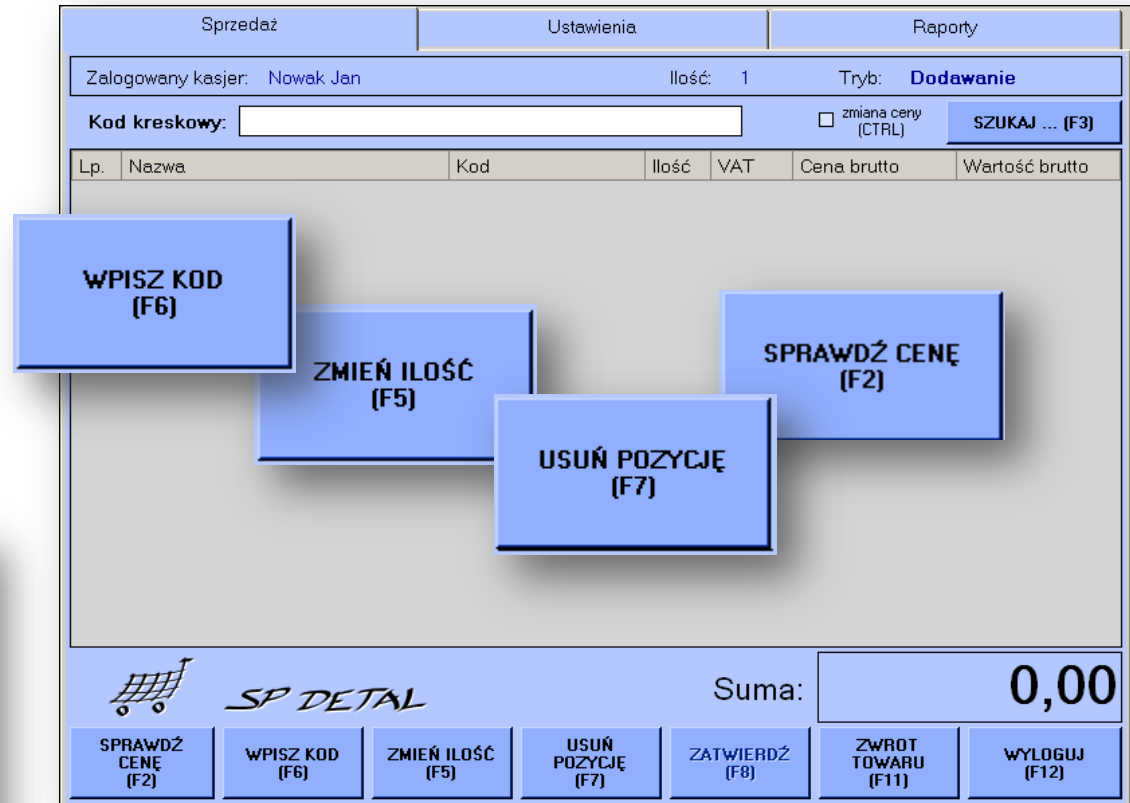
Sprzedaż

Ustawienia

Raporty

Zalogowany kasjer: Nowak Jan

Ilość: 1

Tryb: Dodawanie

Kod kreskowy:

zmiana ceny (CTRL)

SZUKAJ ... (F3)

| Lp. | Nazwa | Kod | Ilość | VAT | Cena brutto | Wartość brutto |
|---|---|---|---|---|---|---|

WPISZ KOD (F6)

ZMIEŃ ILOŚĆ (F5)

SPRAWDŹ CENĘ (F2)

USUŃ POZYCJĘ (F7)

SP DETAL

Suma:

0,00

SPRAWDŹ CENĘ (F2)

WPISZ KOD (F6)

ZMIEŃ ILOŚĆ (F5)

USUŃ POZYCJĘ (F7)

ZATWIERDŹ (F8)

ZWROT TOWARU (F11)

WYLOGUJ (F12)